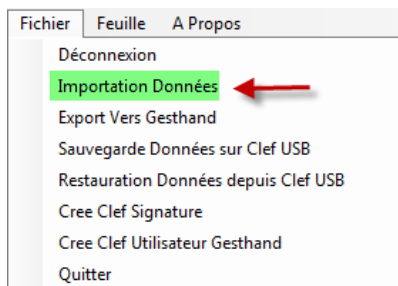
Fichier Feuille A Propos

Déconnexion
Importation Données
Export Vers Gesthand
Sauvegarde Données sur Clef USB
Restauration Données depuis Clef USB
Cree Clef Signature
Cree Clef Utilisateur Gesthand
Quitter